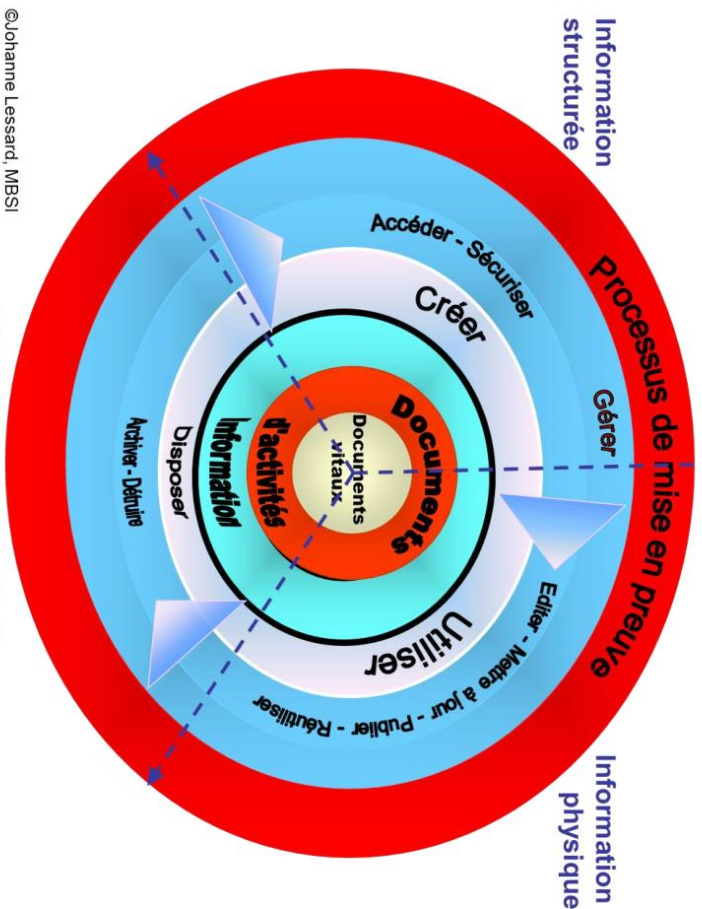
Information structurée

Information physique

Processus de mise en preuve

Accéder - Sécuriser

Gérer

Créer

Editer - Mettre à jour - Publier - Réutiliser

Utiliser

Disposer

Archiver - Détruire

Information d'activités

Documents

Documents vitaux

©Johanne Lessard, MBSI